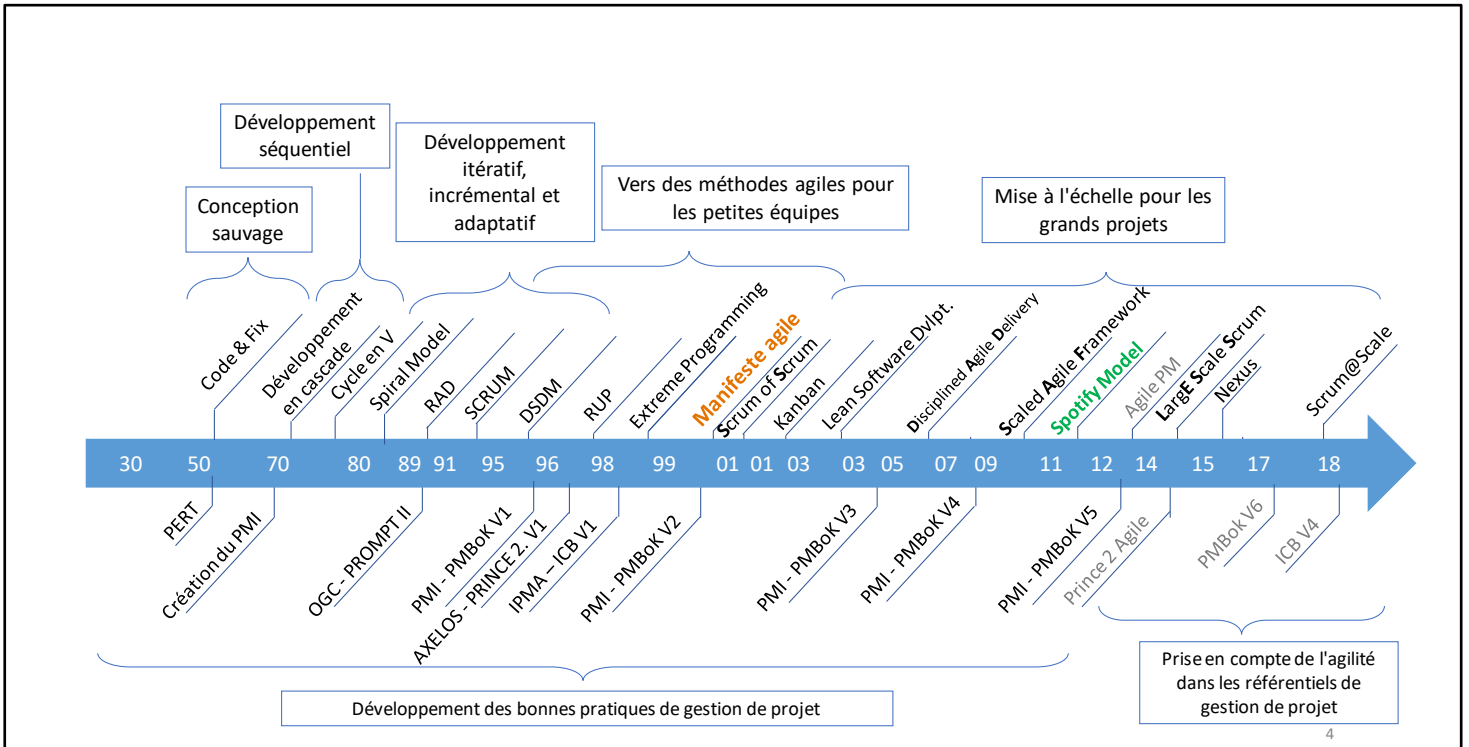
Développement séquentiel

Conception sauvage

Développement itératif, incrémental et adaptatif

Vers des méthodes agiles pour les petites équipes

Mise à l'échelle pour les grands projets

Code & Fix

Développement en cascade

Cycle en V

Spiral Model

RAD

SCRUM

DSDM

RUP

Extreme Programming

Manifeste agile

Scrum of Scrum

Kanban

Lean Software Dvlpt.

Disciplined Agile Delivery

Scaled Agile Framework

Spotify Model

Agile PM

LargE Scale Scrum

Nexus

Scrum@Scale

30 50 70 80 89 91 95 96 98 99 01 01 03 03 05 07 09 11 12 14 15 17 18

PERT

Création du PMI

OGC - PROMPT II

PMI - PMBoK V1

AXELOS - PRINCE 2. V1

IPMA – ICB V1

PMI - PMBoK V2

PMI - PMBoK V3

PMI - PMBoK V4

PMI - PMBoK V5

Prince 2 Agile

PMBok V6

ICB V4

Développement des bonnes pratiques de gestion de projet

Prise en compte de l'agilité dans les référentiels de gestion de projet

4